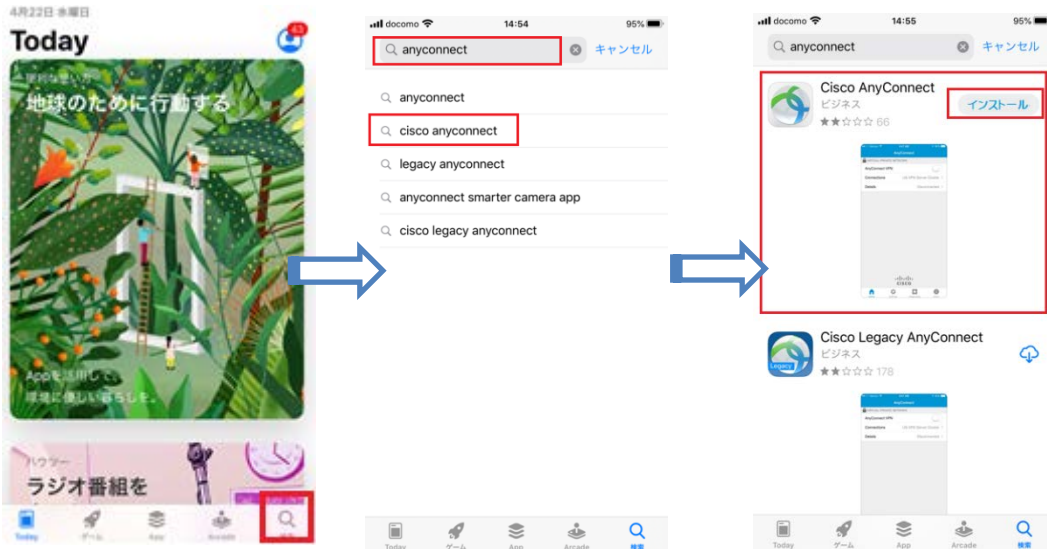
4月22日 水曜日
Today
63
地球のために行動する
Appを活用して、
環境に優しい暮らしを。
ハウツー
ラジオ番組を
Today ゲーム App Arcade 検索

docomo 14:54 95%
anyconnect
キャンセル
anyconnect
cisco anyconnect
legacy anyconnect
anyconnect smarter camera app
cisco legacy anyconnect
Today ゲーム App Arcade 検索

docomo 14:55 95%
anyconnect
キャンセル
Cisco AnyConnect
ビジネス
66
インストール
Cisco Legacy AnyConnect
ビジネス
Legacy
178
Today ゲーム App Arcade 検索